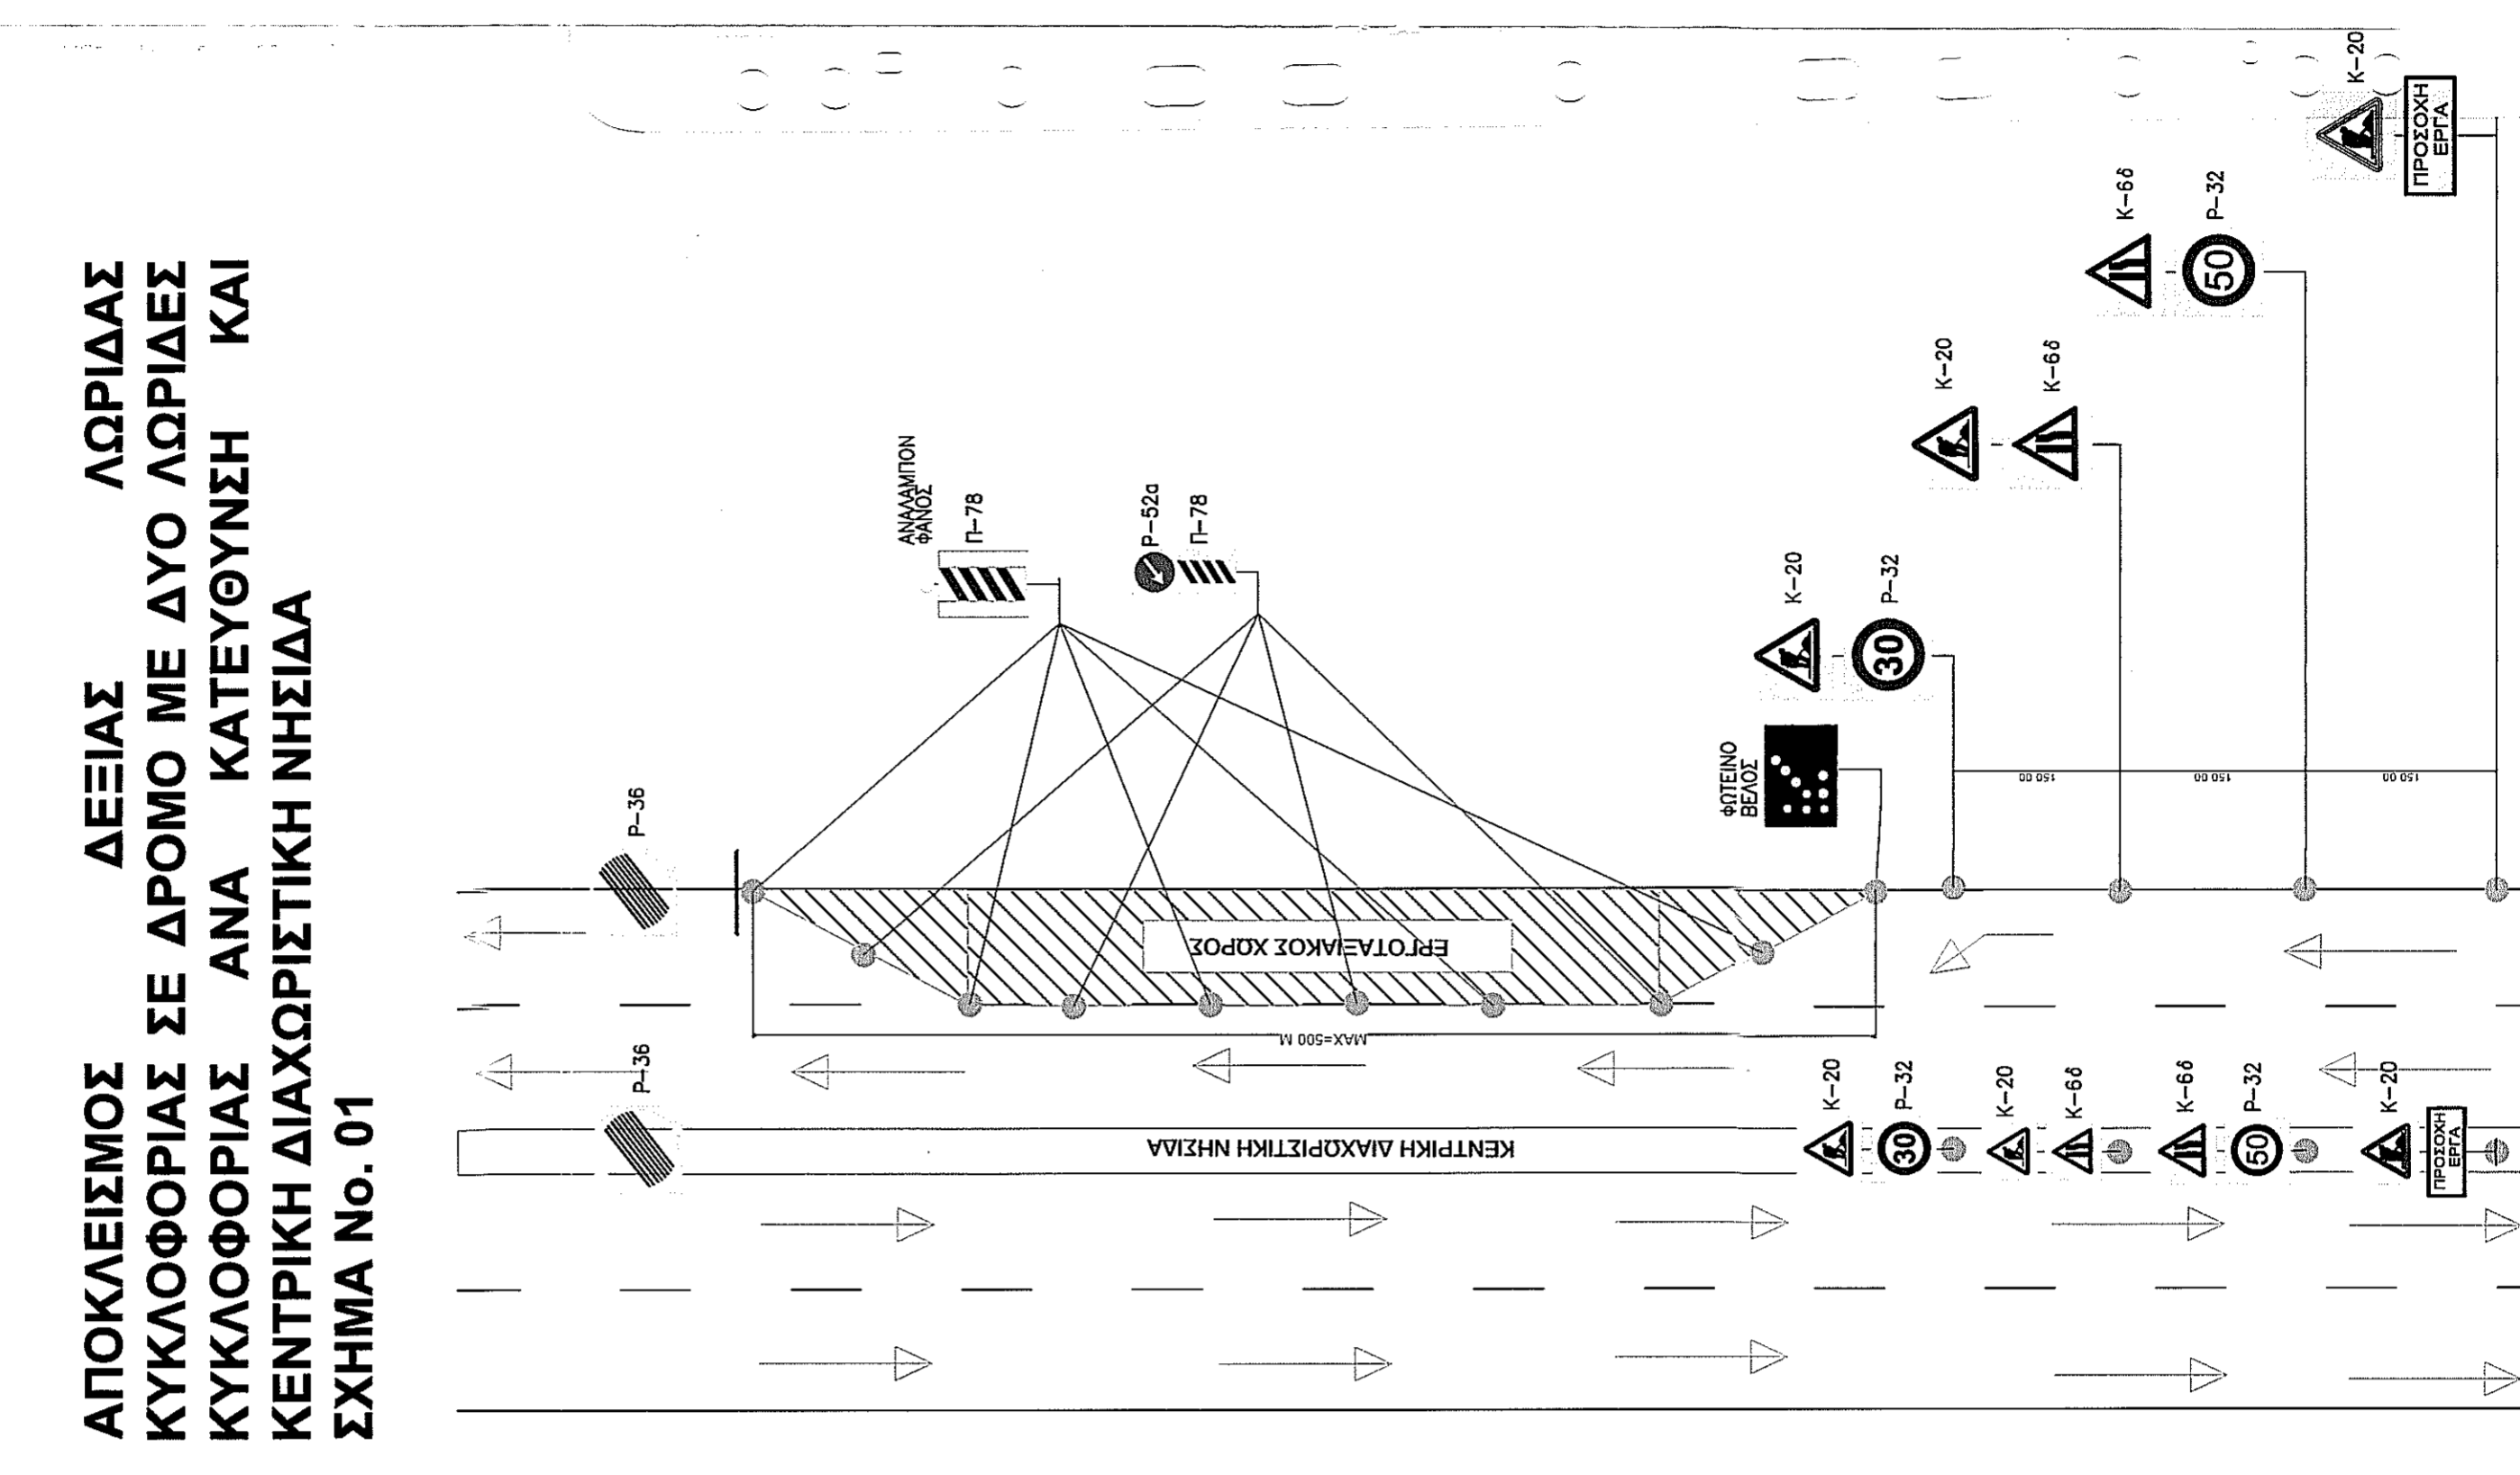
ΑΠΟΚΛΕΙΣΜΟΣ ΔΕΞΙΑΣ ΛΩΡΙΔΑΣ ΚΥΚΛΟΦΟΡΙΑΣ ΣΕ ΔΡΟΜΟ ΜΕ ΔΥΟ ΛΩΡΙΔΕΣ ΚΥΚΛΟΦΟΡΙΑΣ ΑΝΑ ΚΑΤΕΥΘΥΝΣΗ ΚΑΙ ΚΕΝΤΡΙΚΗ ΔΙΑΧΩΡΙΣΤΙΚΗ ΝΗΣΙΔΑ
ΣΧΗΜΑ No. 01

Ρ-36
ΑΝΑΛΑΜΠΟΝ ΦΑΝΟΣ
Π-78
Ρ-52α
Π-78
ΦΩΤΕΙΝΟ ΒΕΛΟΣ
Κ-20
Ρ-32
30
Κ-20
Κ-6δ
Κ-6δ
Ρ-32
50
Κ-20
ΠΡΟΣΟΧΗ ΕΡΓΑ
150.00
150.00
150.00
ΕΡΓΟΤΑΞΙΑΚΟΣ ΧΩΡΟΣ
MAX=500 M
Ρ-36
ΚΕΝΤΡΙΚΗ ΔΙΑΧΩΡΙΣΤΙΚΗ ΝΗΣΙΔΑ
Κ-20
Ρ-32
30
Κ-20
Κ-6δ
Κ-6δ
Ρ-32
50
Κ-20
ΠΡΟΣΟΧΗ ΕΡΓΑ